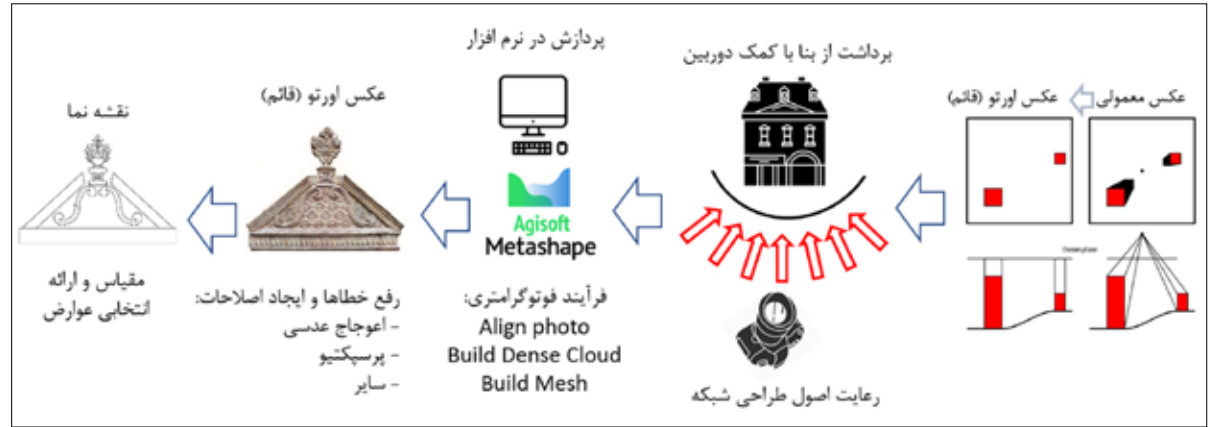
عکس معمولی
عکس اورتو (قائم)

برداشت از بنا با کمک دوربین

رعایت اصول طراحی شبکه

پردازش در نرم افزار

Agisoft
Metashape

فرآیند فوتوگرامتری:
Align photo
Build Dense Cloud
Build Mesh

عکس اورتو (قائم)

رفع خطاها و ایجاد اصلاحات:
- اعوجاج عدسی
- پرسپکتیو
- سایر

نقشه نما

مقیاس و ارائه انتخابی عوارض